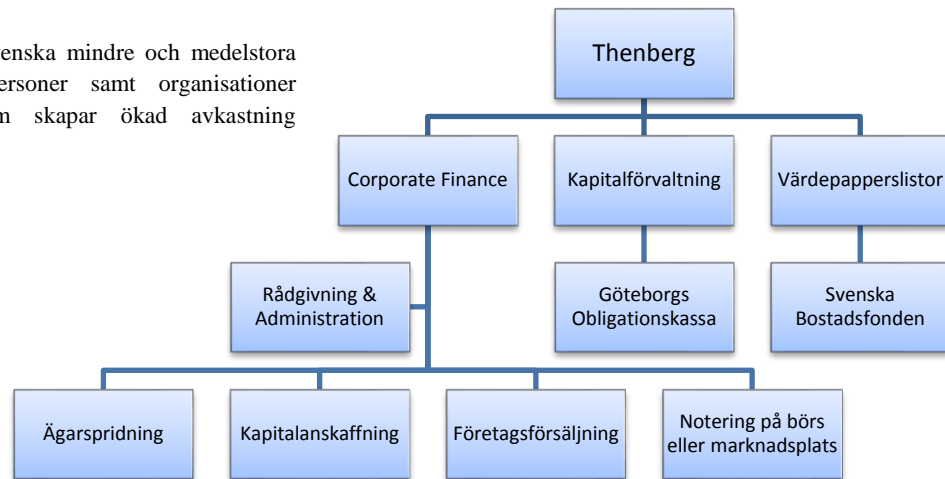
enska mindre och medelstora ersoner samt organisationer n skapar ökad avkastning

Thenberg

Corporate Finance

Kapitalförvaltning

Värdepapperslistor

Rådgivning & Administration

Göteborgs Obligationskassa

Svenska Bostadsfonden

Ägarspridning

Kapitalanskaffning

Företagsförsäljning

Notering på börs eller marknadsplats